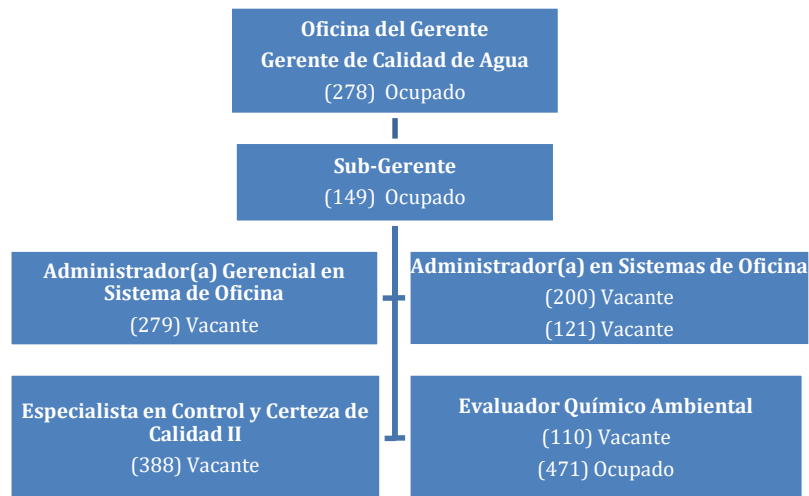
Oficina del Gerente
Gerente de Calidad de Agua
(278) Ocupado

Sub-Gerente
(149) Ocupado

Administrador(a) Gerencial en Sistema de Oficina
(279) Vacante

Administrador(a) en Sistemas de Oficina
(200) Vacante
(121) Vacante

Especialista en Control y Certeza de Calidad II
(388) Vacante

Evaluador Químico Ambiental
(110) Vacante
(471) Ocupado